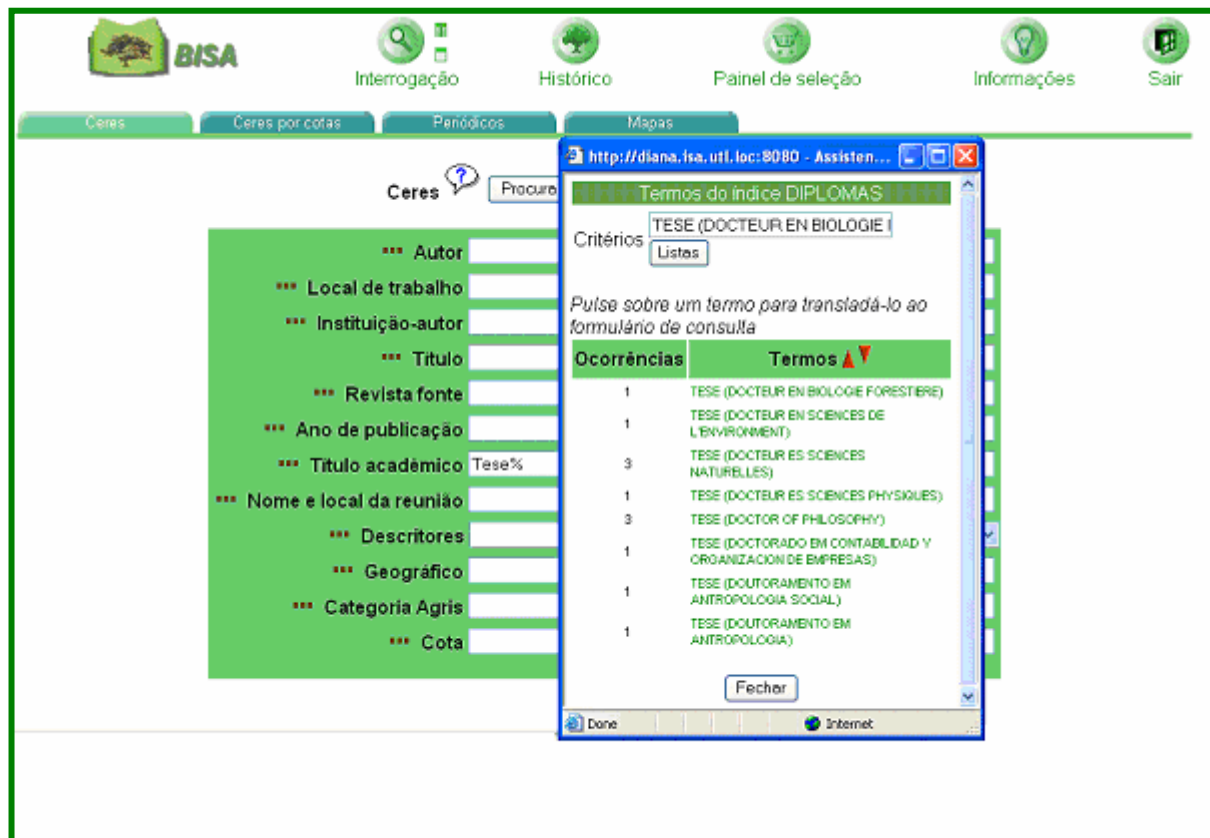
BISA

Interrogação

Histórico

Painel de seleção

Informações

Sair

Ceres | Ceres por cotas | Periódicos | Mapas

Ceres

Procura

••• Autor

••• Local de trabalho

••• Instituição-autor

••• Titulo

••• Revista fonte

••• Ano de publicação

••• Titulo académico Tese%

••• Nome e local da reunião

••• Descritores

••• Geográfico

••• Categoria Agris

••• Cota

http://diana.isa.utl.loc:8080 - Assisten...

Termos do índice DIPLOMAS

Critérios TESE (DOCTEUR EN BIOLOGIE I

Listas

Pulse sobre um termo para transladá-lo ao formulário de consulta

| Ocorrências | Termos |
|---|---|
| 1 | TESE (DOCTEUR EN BIOLOGIE FORESTIERE) |
| 1 | TESE (DOCTEUR EN SCIENCES DE L'ENVIRONMENT) |
| 3 | TESE (DOCTEUR ES SCIENCES NATURELLES) |
| 1 | TESE (DOCTEUR ES SCIENCES PHYSIQUES) |
| 3 | TESE (DOCTOR OF PHILOSOPHY) |
| 1 | TESE (DOCTORADO EM CONTABILIDAD Y ORGANIZACION DE EMPRESAS) |
| 1 | TESE (DOUTORAMENTO EM ANTROPOLOGIA SOCIAL) |
| 1 | TESE (DOUTORAMENTO EM ANTROPOLOGIA) |

Fechar

Done

Internet